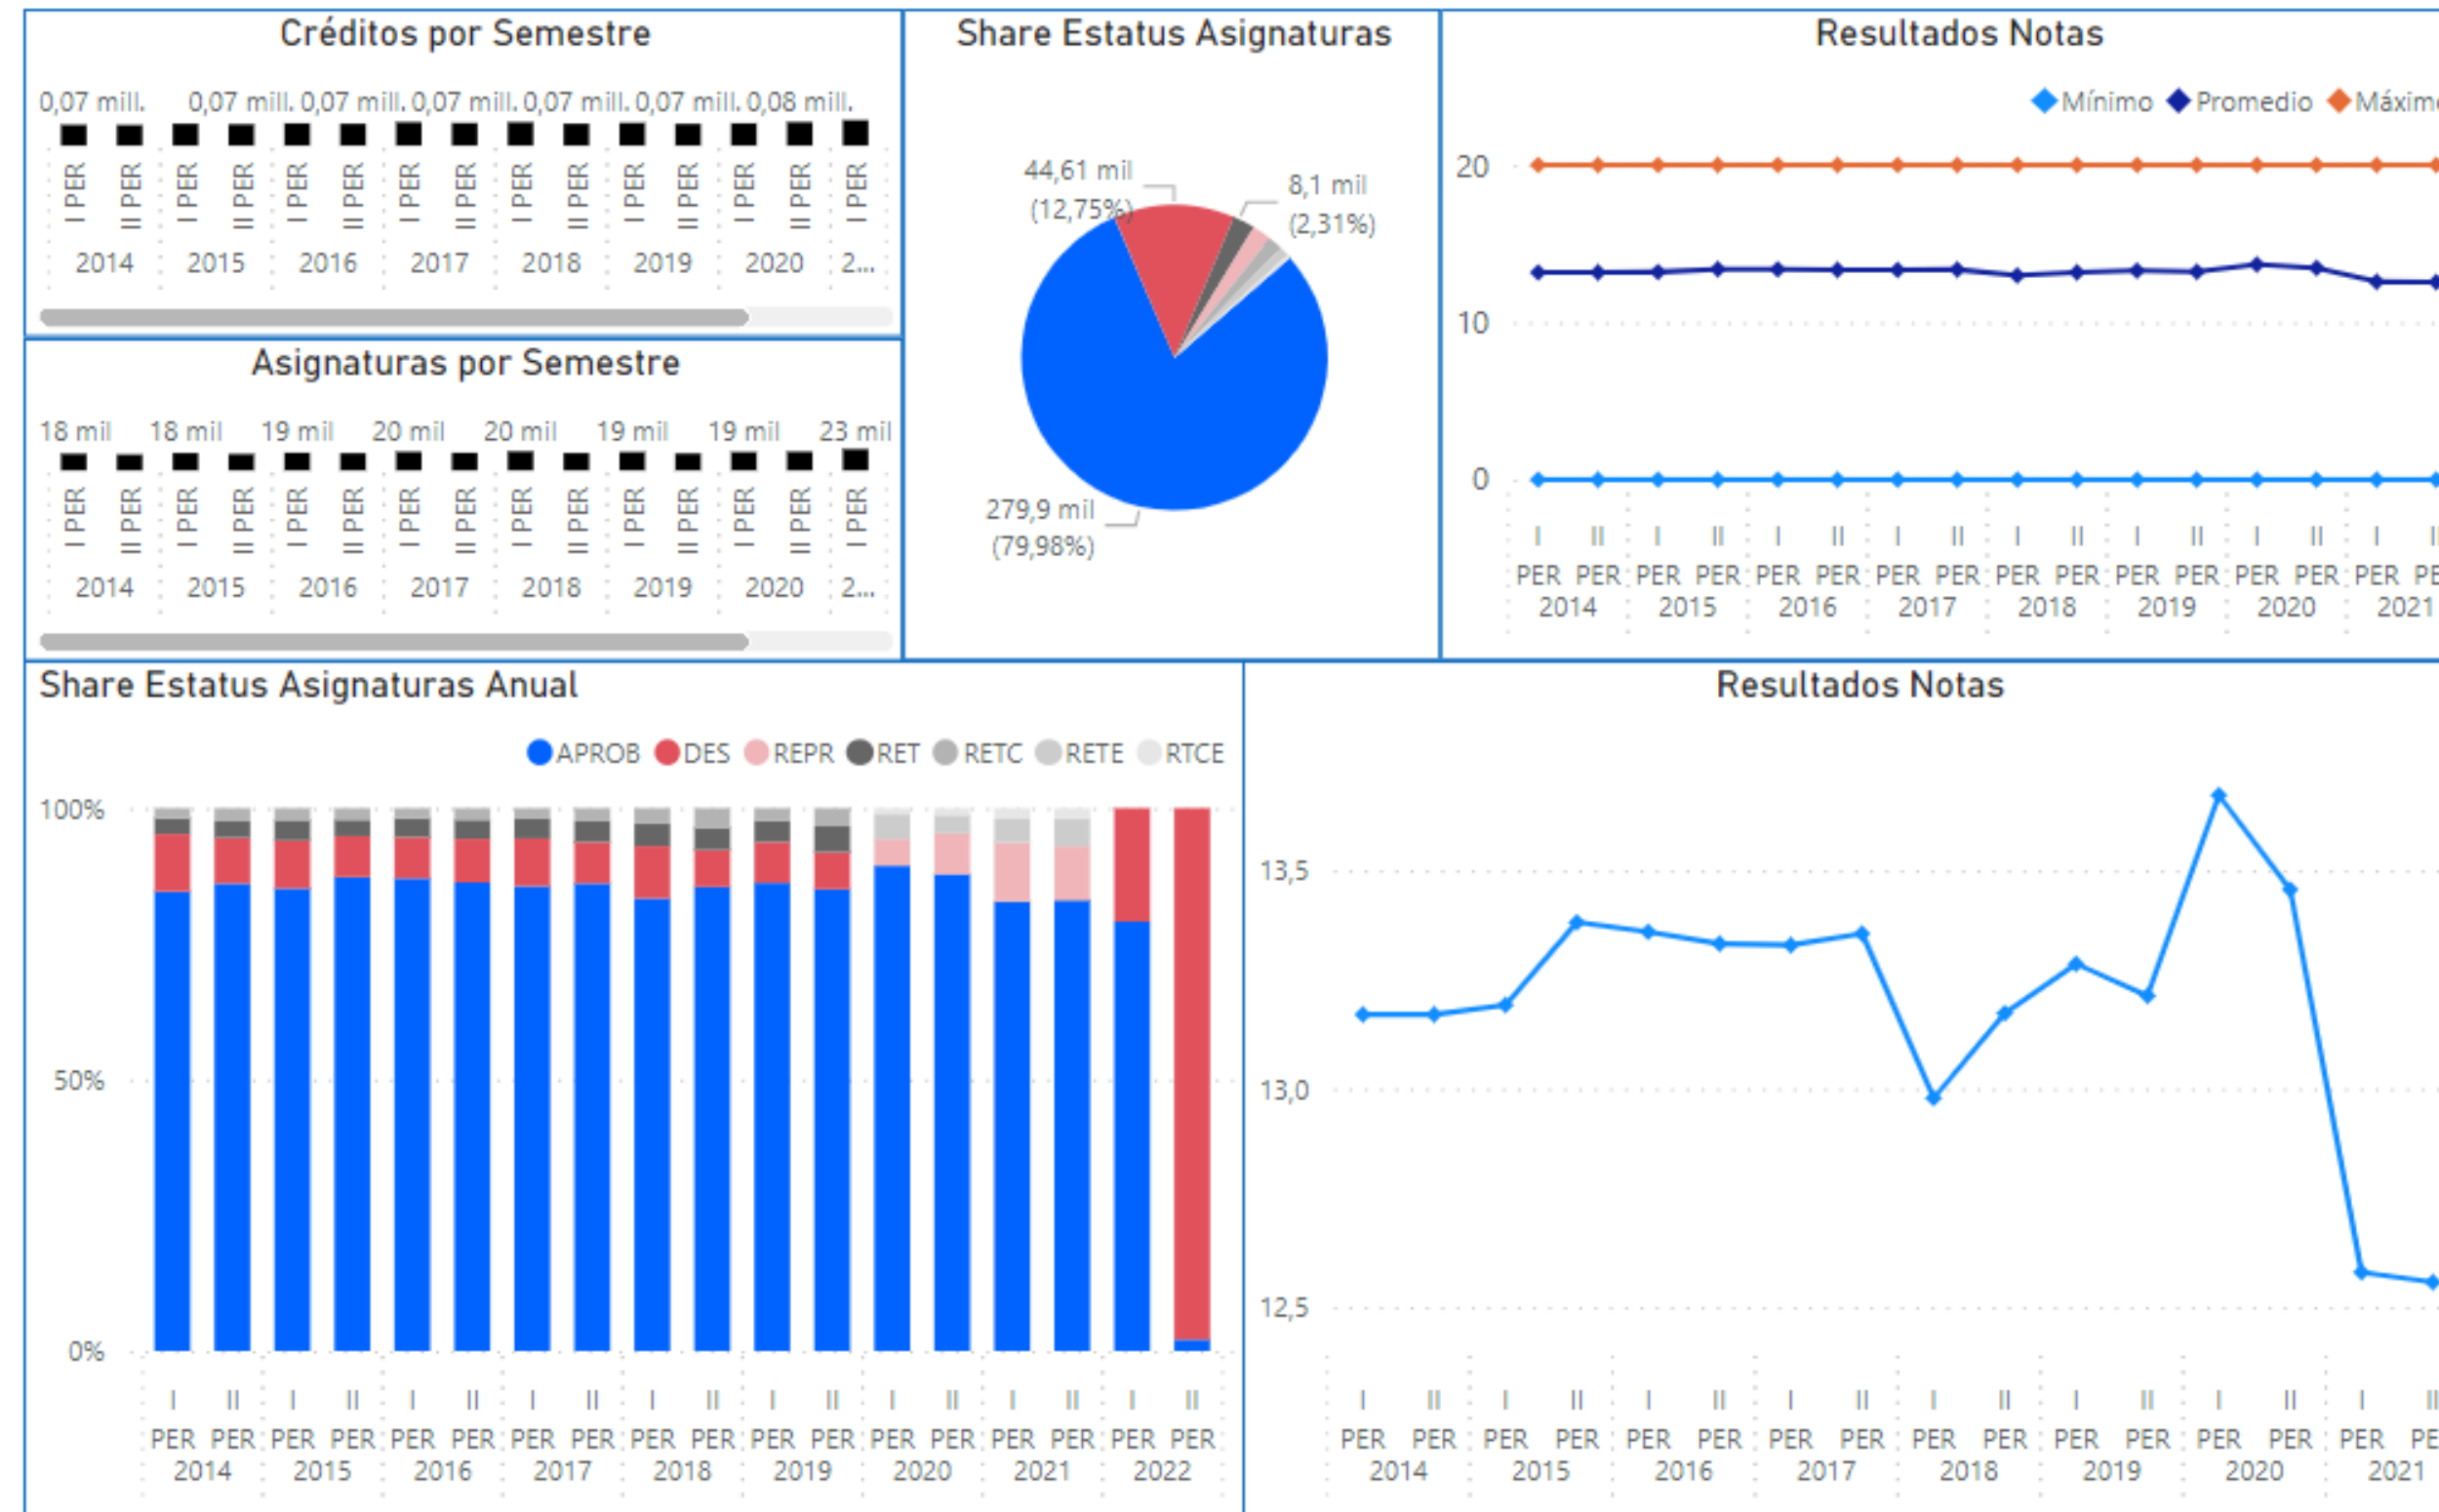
Créditos por Semestre

0,07 mill. 0,07 mill. 0,07 mill. 0,07 mill. 0,07 mill. 0,07 mill. 0,08 mill.

I PER II PER I PER II PER I PER II PER I PER II PER I PER II PER I PER II PER I PER II PER I PER
2014 2015 2016 2017 2018 2019 2020 2...

Asignaturas por Semestre

18 mil 18 mil 19 mil 20 mil 20 mil 19 mil 19 mil 23 mil

I PER II PER I PER II PER I PER II PER I PER II PER I PER II PER I PER II PER I PER II PER I PER
2014 2015 2016 2017 2018 2019 2020 2...

Share Estatus Asignaturas

44,61 mil (12,75%)
8,1 mil (2,31%)
279,9 mil (79,98%)

Resultados Notas

Mínimo Promedio Máxim

20
10
0

I PER II PER I PER II PER I PER II PER I PER II PER I PER II PER I PER II PER I PER II PER I PER II PE
2014 2015 2016 2017 2018 2019 2020 2021

Share Estatus Asignaturas Anual

APROB DES REPR RET RETC RETE RTCE

100%
50%
0%

I PER II PER I PER II PER I PER II PER I PER II PER I PER II PER I PER II PER I PER II PER I PER II PER I PER II PER
2014 2015 2016 2017 2018 2019 2020 2021 2022

Resultados Notas

13,5
13,0
12,5

I PER II PER I PER II PER I PER II PER I PER II PER I PER II PER I PER II PER I PER II PER I PER II PE
2014 2015 2016 2017 2018 2019 2020 2021